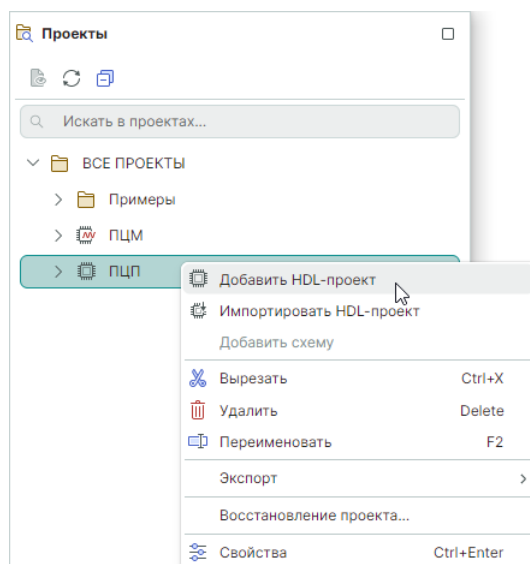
Проекты

Искать в проектах...

ВСЕ ПРОЕКТЫ

Примеры

ПЦМ

ПЦП

Добавить HDL-проект

Импортировать HDL-проект

Добавить схему

Вырезать Ctrl+X

Удалить Delete

Переименовать F2

Экспорт

Восстановление проекта...

Свойства Ctrl+Enter